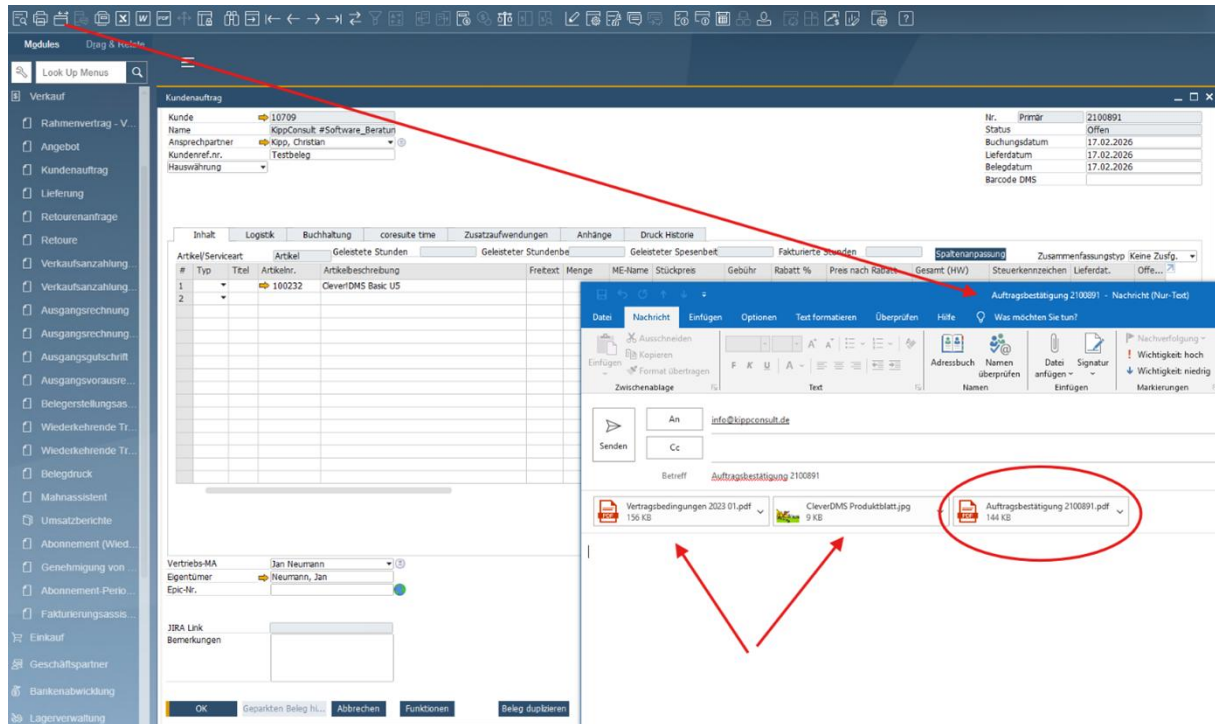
Modules Drag & Relate

Look Up Menus

Verkauf
Rahmenvertrag - V...
Angebot
Kundenauftrag
Lieferung
Retourenanfrage
Retoure
Verkaufsanzahlung...
Verkaufsanzahlung...
Ausgangsrechnung
Ausgangsrechnung...
Ausgangsgutschrift
Ausgangsvorausre...
Belegerstellungsas...
Wiederkehrende Tr...
Wiederkehrende Tr...
Belegdruck
Mahnassistent
Umsatzberichte
Abonnement (Wied...
Genehmigung von ...
Abonnement-Perio...
Fakturierungsassis...
Einkauf
Geschäftspartner
Bankenabwicklung
Lagerverwaltung

Kundenauftrag

| Kunde | 10709 |
|---|---|
| Name | KippConsult #Software_Beratun |
| Ansprechpartner | Kipp, Christian |
| Kundenref.nr. | Testbeleg |
| Hauswährung | |

| Nr. | Primär | 2100891 |
|---|---|---|
| Status | | Offen |
| Buchungsdatum | | 17.02.2026 |
| Lieferdatum | | 17.02.2026 |
| Belegdatum | | 17.02.2026 |
| Barcode DMS | | |

Inhalt Logistik Buchhaltung coresuite time Zusatzaufwendungen Anhänge Druck Historie

Artikel/Serviceart Artikel Geleistete Stunden Geleisteter Stundenbe Geleisteter Spesenbet Fakturierte Stunden Spaltenanpassung Zusammenfassungstyp Keine Zusfg.

| # | Typ | Titel | Artikelnr. | Artikelbeschreibung | Freitext | Menge | ME-Name | Stückpreis | Gebühr | Rabatt % | Preis nach Rabatt | Gesamt (HW) | Steuerkennzeichen | Lieferdat. | Offe... |
|---|---|---|---|---|---|---|---|---|---|---|---|---|---|---|---|
| 1 | | | 100232 | CleverDMS Basic US | | | | | | | | | | | |
| 2 | | | | | | | | | | | | | | | |

Vertriebs-MA Jan Neumann
Eigentümer Neumann, Jan
Epic-Nr.

JIRA Link
Bemerkungen

OK Geparkten Beleg hi... Abbrechen Funktionen Beleg duplizieren

Auftragsbestätigung 2100891 - Nachricht (Nur-Text)

Datei Nachricht Einfügen Optionen Text formatieren Überprüfen Hilfe Was möchten Sie tun?

Einfügen Ausschneiden Kopieren Format übertragen Zwischenablage
F K U A Text
Adressbuch Namen überprüfen Namen
Datei anfügen Signatur Einfügen
Nachverfolgung Wichtigkeit: hoch Wichtigkeit: niedrig Markierungen

Senden
An info@kippconsult.de
Cc
Betreff Auftragsbestätigung 2100891

Vertragsbedingungen 2023 01.pdf 156 KB
CleverDMS Produktblatt.jpg 9 KB
Auftragsbestätigung 2100891.pdf 144 KB